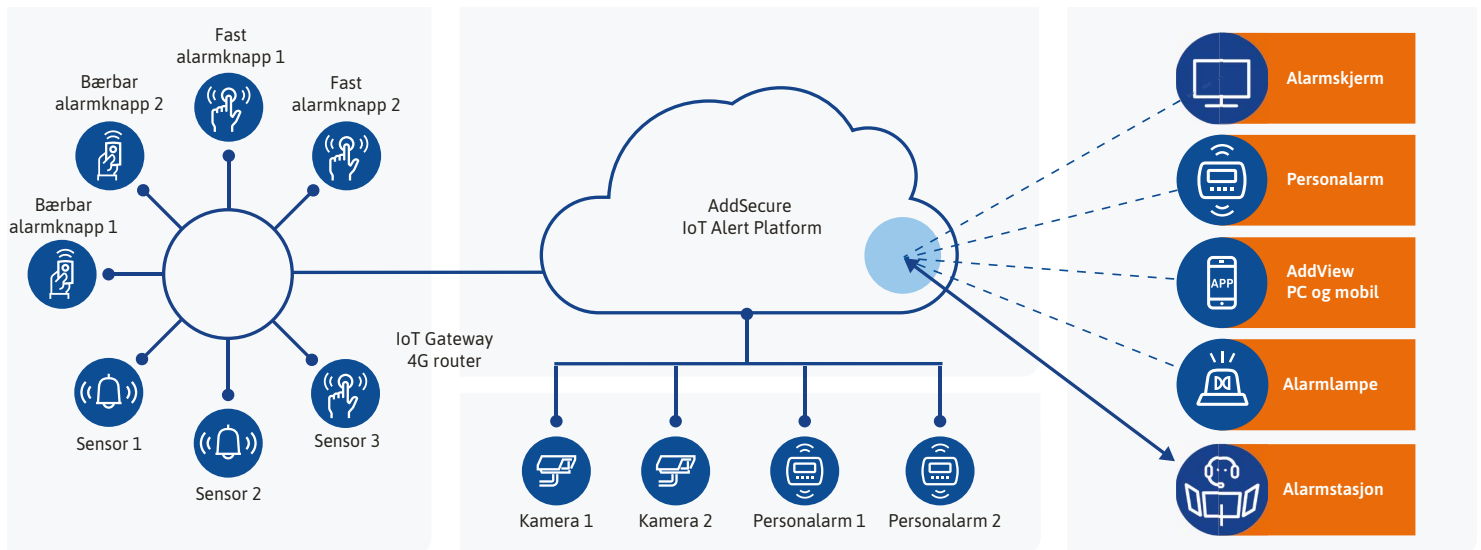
Fast alarmknapp 1

Bærbar alarmknapp 2

Fast alarmknapp 2

Bærbar alarmknapp 1

Sensor 1

Sensor 2

Sensor 3

IoT Gateway
4G router

AddSecure
IoT Alert Platform

Kamera 1

Kamera 2

Personalarm 1

Personalarm 2

Alarmskjerm

Personalarm

APP

AddView
PC og mobil

Alarmlampe

Alarmstasjon